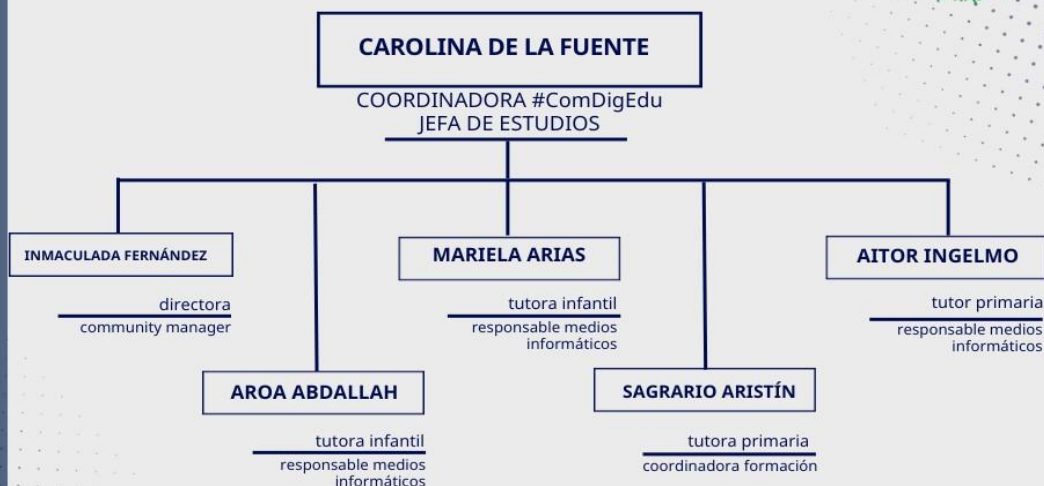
CAROLINA DE LA FUENTE

COORDINADORA #ComDigEdu
JEFA DE ESTUDIOS

INMACULADA FERNÁNDEZ

directora
community manager

MARIELA ARIAS

tutora infantil
responsable medios informáticos

AITOR INGELMO

tutor primaria
responsable medios informáticos

AROA ABDALLAH

tutora infantil
responsable medios informáticos

SAGRARIO ARISTÍN

tutora primaria
coordinadora formación